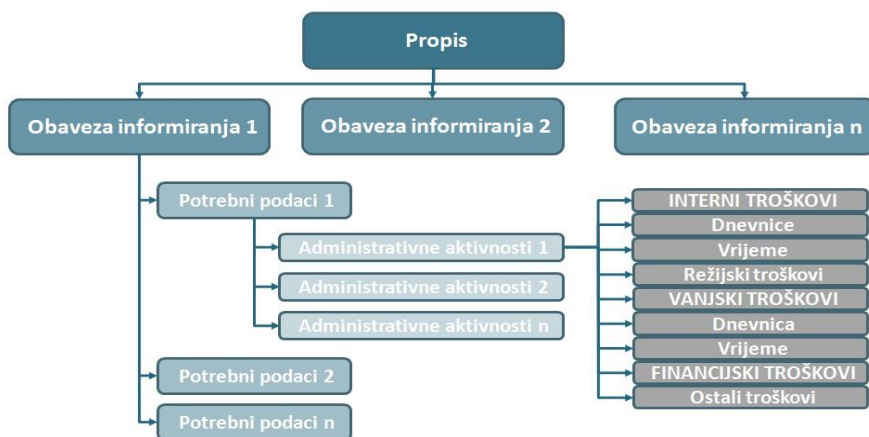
Propis

Obaveza informiranja 1

Obaveza informiranja 2

Obaveza informiranja n

Potrebni podaci 1

Administrativne aktivnosti 1

Administrativne aktivnosti 2

Administrativne aktivnosti n

Potrebni podaci 2

Potrebni podaci n

INTERNI TROŠKOVI
Dnevnice
Vrijeme
Režijski troškovi
VANJSKI TROŠKOVI
Dnevnica
Vrijeme
FINANCIJSKI TROŠKOVI
Ostali troškovi